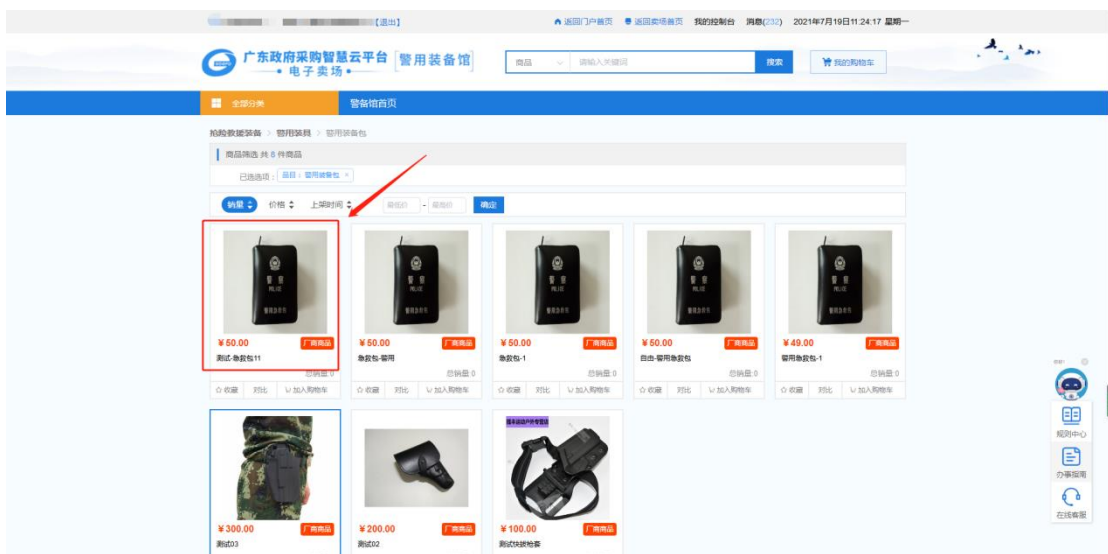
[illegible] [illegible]【退出】 返回门户首页 返回卖场首页 我的控制台 消息(232) 2021年7月19日11:24:17 星期一

广东政府采购智慧云平台 • 电子卖场 • 警用装备馆

商品 请输入关键词 搜索 我的购物车

全部分类 警备馆首页

抢险救援装备 > 警用装具 > 警用装备包

商品筛选 共 8 件商品

已选选项： 品目：警用装备包 ×

销量 价格 上架时间 最低价 - 最高价 确定

¥50.00 厂商商品 测试-急救包11 总销量:0 收藏 对比 加入购物车

¥50.00 厂商商品 急救包-警用 总销量:0 收藏 对比 加入购物车

¥50.00 厂商商品 急救包-1 总销量:0 收藏 对比 加入购物车

¥50.00 厂商商品 自由-警用急救包 总销量:0 收藏 对比 加入购物车

¥49.00 厂商商品 警用急救包-1 总销量:0 收藏 对比 加入购物车

¥300.00 厂商商品 测试03

¥200.00 厂商商品 测试02

¥100.00 厂商商品 测试快拔枪套

规则中心 办事指南 在线客服